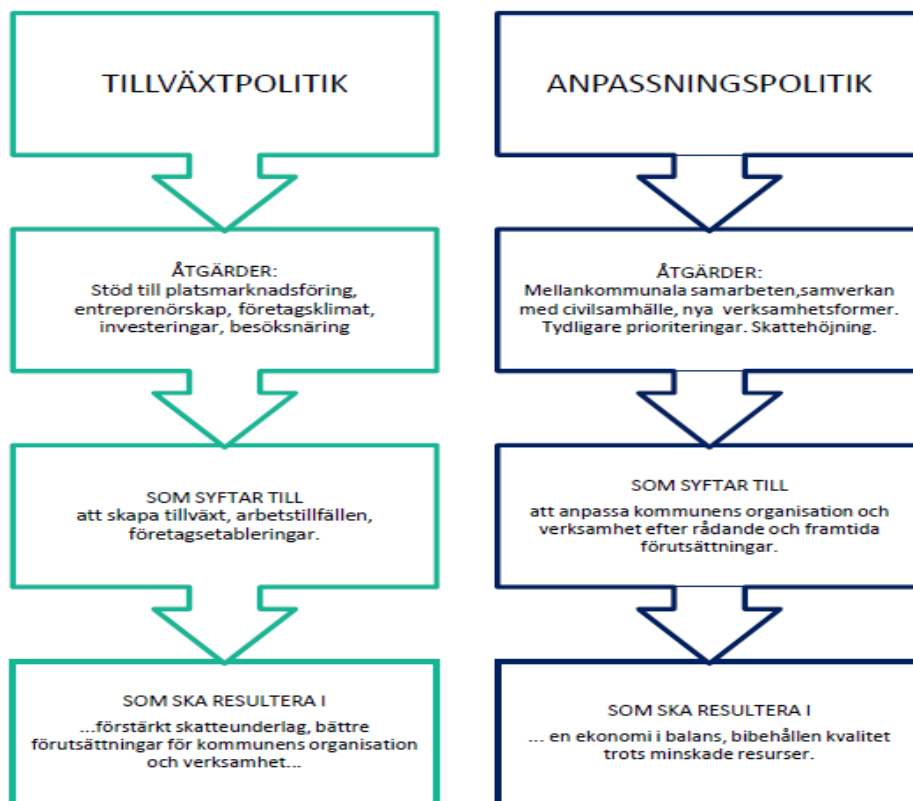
TILLVÄXTPOLITIK

ÅTGÄRDER:
Stöd till platsmarknadsföring, entreprenörskap, företagsklimat, investeringar, besöksnäring

SOM SYFTAR TILL
att skapa tillväxt, arbetstillfällen, företagsetableringar.

SOM SKA RESULTERA I
...förstärkt skatteunderlag, bättre förutsättningar för kommunens organisation och verksamhet...

ANPASSNINGSPOLITIK

ÅTGÄRDER:
Mellankommunala samarbeten,samverkan med civilsamhälle, nya verksamhetsformer. Tydligare prioriteringar. Skattehöjning.

SOM SYFTAR TILL
att anpassa kommunens organisation och verksamhet efter rådande och framtida förutsättningar.

SOM SKA RESULTERA I
... en ekonomi i balans, bibehållen kvalitet trots minskade resurser.